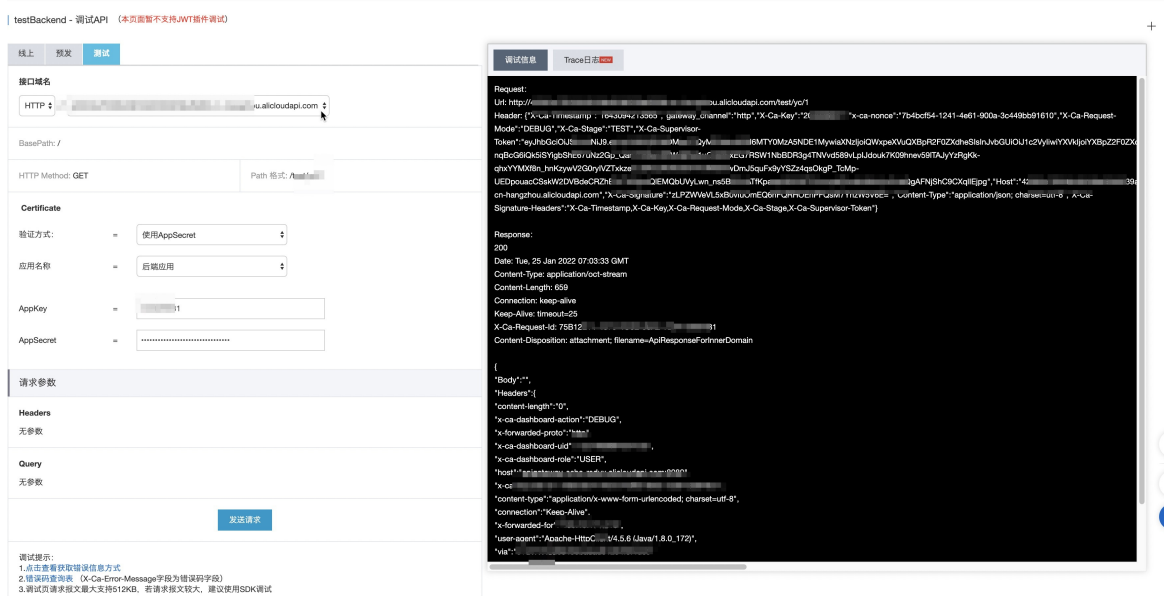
testBackend - 调试API （本页面暂不支持JWT插件调试）

线上 预发 测试

接口域名

HTTP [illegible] u.alicloudapi.com

BasePath: /

HTTP Method: GET

Path 格式: /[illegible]

Certificate

验证方式: = 使用AppSecret

应用名称 = 后端应用

AppKey = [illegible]1

AppSecret = ••••••••••••••••••••••••••••••••

请求参数

Headers

无参数

Query

无参数

发送请求

调试提示:
1.点击查看获取错误信息方式
2.错误码查询表 （X-Ca-Error-Message字段为错误码字段）
3.调试页请求报文最大支持512KB，若请求报文较大，建议使用SDK调试

调试信息 Trace日志 NEW

Request:
Url: http://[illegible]u.alicloudapi.com/test/yc/1
Header: {"X-Ca-Timestamp":"164309421356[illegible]","gateway_channel":"http","X-Ca-Key":"2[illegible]","x-ca-nonce":"7b4bcf54-1241-4e61-900a-3c449bb91610","X-Ca-Request-Mode":"DEBUG","X-Ca-Stage":"TEST","X-Ca-Supervisor-Token":"eyJhbGciOiJS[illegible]NiJ9.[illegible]I6MTY0MzA5NDE1MywiaXNzIjoiQWxpeXVuQXBpR2F0ZXdheSIsInJvbGUiOiJ1c2VyIiwiYXVkIjoiYXBpZ2F0ZX nqBcG6iQk5iSYigbShe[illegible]Uz2Gp_Q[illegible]XEG7RSW1NbBDR3g4TNVvd589vLpIJdouk7K09hnev59lTAJyYzRgKk-qhxYYMXf8n_hnKzywV2G0ry/VZTxkze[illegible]vDmJ5quFx9yYSZz4qsOkgP_TcMp-UEDpouacCSskW2DVBdeCRZh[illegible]QEMQbUVyLwn_ns5B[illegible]TfKp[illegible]gAFNjShC9CXqIlEjpg","Host":"4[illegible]39a cn-hangzhou.alicloudapi.com","X-Ca-Signature":"zLPZWVeVL5xBoviuOmEQ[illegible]","Content-Type":"application/json; charset=utf-8","X-Ca-Signature-Headers":"X-Ca-Timestamp,X-Ca-Key,X-Ca-Request-Mode,X-Ca-Stage,X-Ca-Supervisor-Token"}

Response:
200
Date: Tue, 25 Jan 2022 07:03:33 GMT
Content-Type: application/oct-stream
Content-Length: 659
Connection: keep-alive
Keep-Alive: timeout=25
X-Ca-Request-Id: 75B12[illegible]1
Content-Disposition: attachment; filename=ApiResponseForInnerDomain

{
"Body":"",
"Headers":{
"content-length":"0",
"x-ca-dashboard-action":"DEBUG",
"x-forwarded-proto":"http",
"x-ca-dashboard-uid"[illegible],
"x-ca-dashboard-role":"USER",
"host":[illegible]
"x-ca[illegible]
"content-type":"application/x-www-form-urlencoded; charset=utf-8",
"connection":"Keep-Alive",
"x-forwarded-for"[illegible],
"user-agent":"Apache-HttpC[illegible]/4.5.6 (Java/1.8.0_172)",
"via":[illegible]